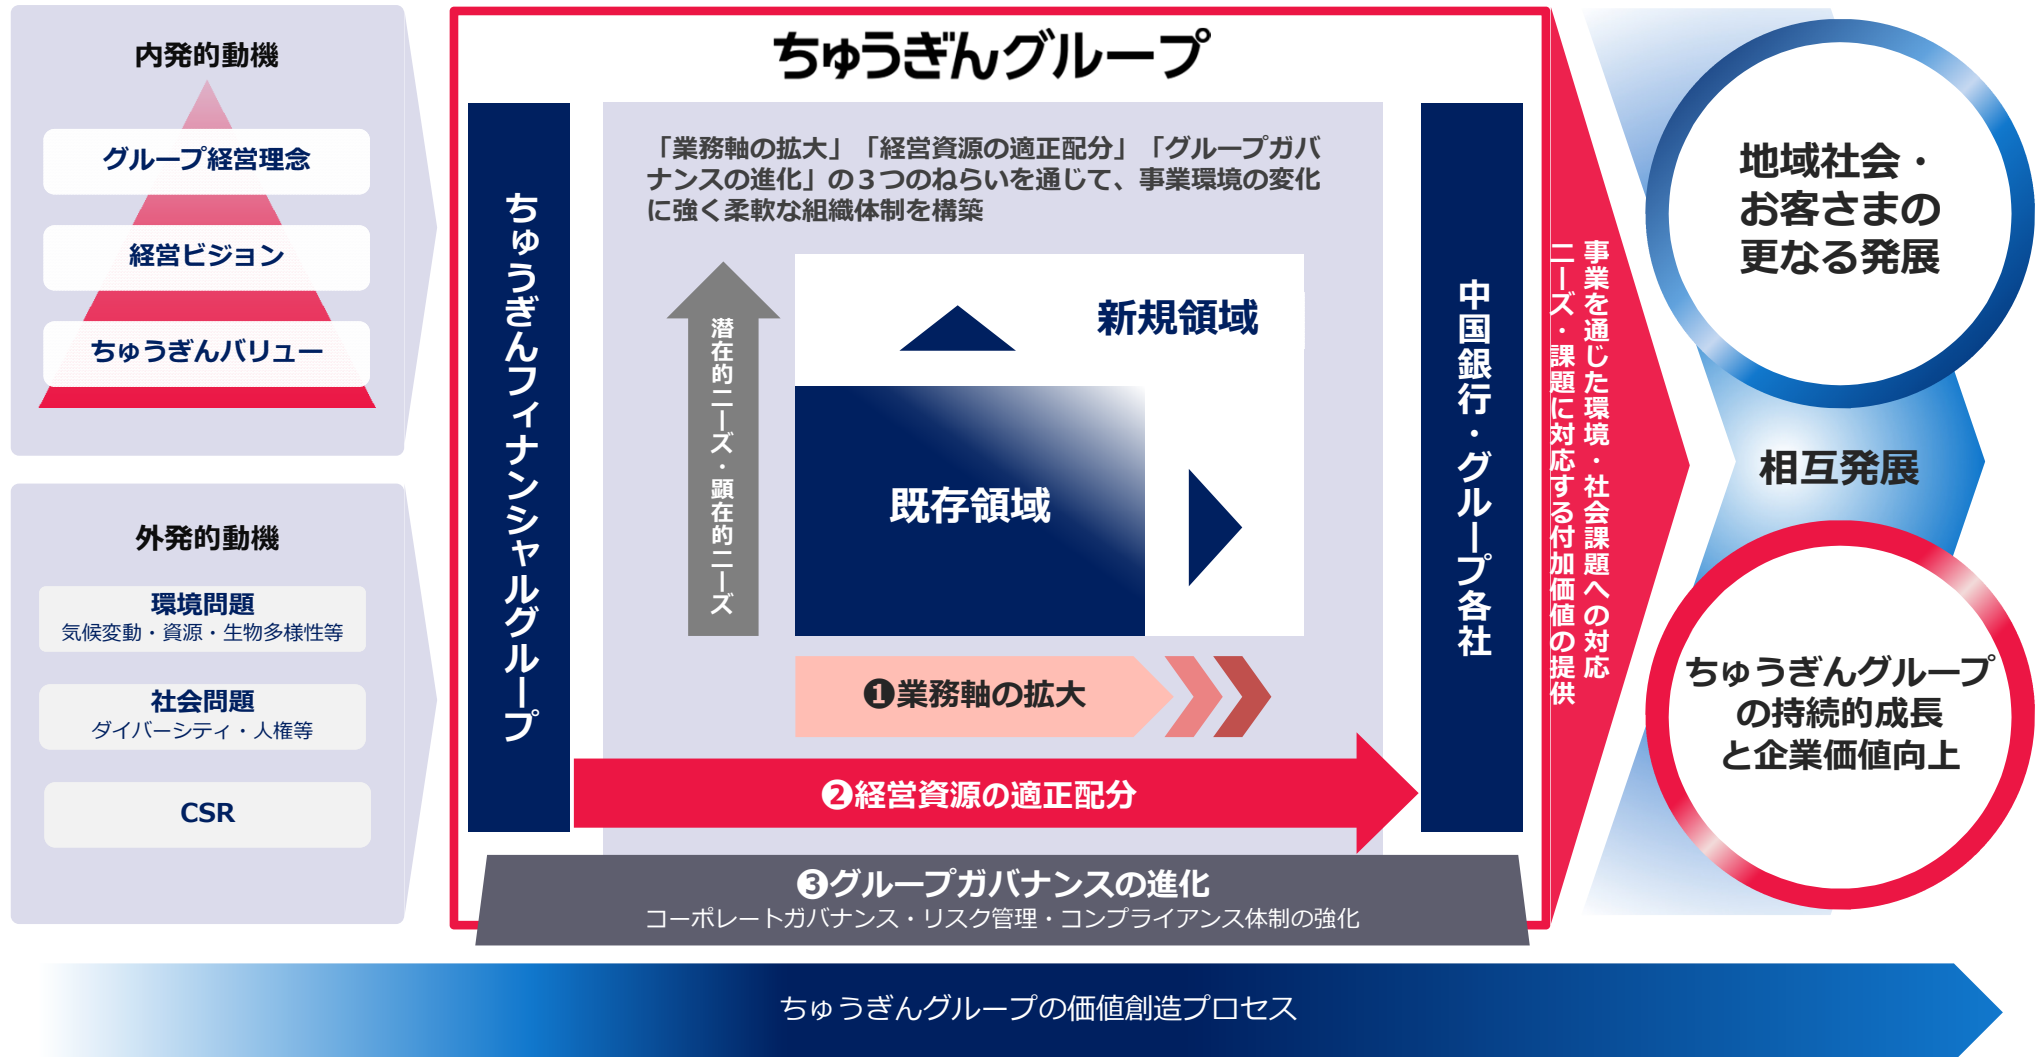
内発的動機

グループ経営理念

経営ビジョン

ちゅうぎんバリュー

外発的動機

環境問題
気候変動・資源・生物多様性等

社会問題
ダイバーシティ・人権等

CSR

ちゅうぎんグループ

ちゅうぎんフィナンシャルグループ

「業務軸の拡大」「経営資源の適正配分」「グループガバナンスの進化」の3つのねらいを通じて、事業環境の変化に強く柔軟な組織体制を構築

潜在的ニーズ・顕在的ニーズ

新規領域

既存領域

❶業務軸の拡大

❷経営資源の適正配分

中国銀行・グループ各社

❸グループガバナンスの進化
コーポレートガバナンス・リスク管理・コンプライアンス体制の強化

事業を通じた環境・社会課題への対応
ニーズ・課題に対応する付加価値の提供

地域社会・お客さまの更なる発展

相互発展

ちゅうぎんグループの持続的成長と企業価値向上

ちゅうぎんグループの価値創造プロセス